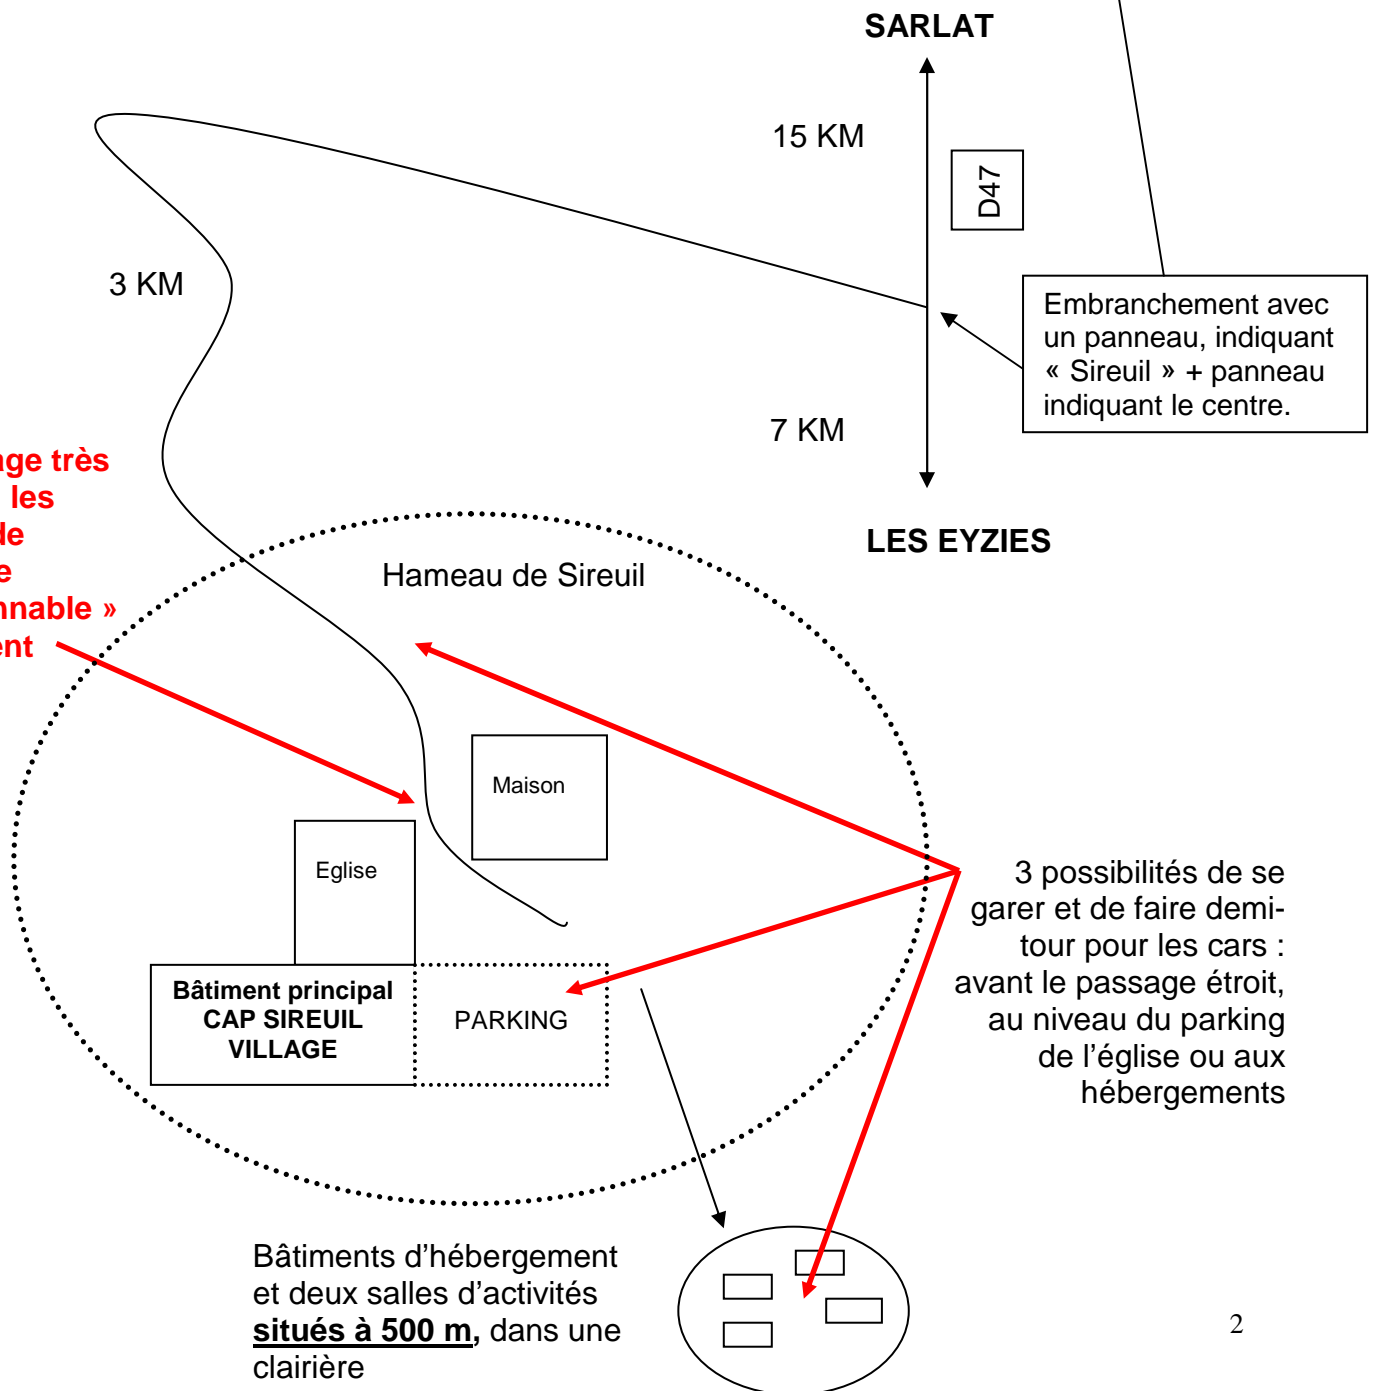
SARLAT

15 KM

D47

3 KM

Embranchement avec un panneau, indiquant « Sireuil » + panneau indiquant le centre.

7 KM

ge très
les
le
e
nnable »
ent

LES EYZIES

Hameau de Sireuil

Maison

Eglise

Bâtiment principal CAP SIREUIL VILLAGE

PARKING

3 possibilités de se garer et de faire demi-tour pour les cars : avant le passage étroit, au niveau du parking de l'église ou aux hébergements

Bâtiments d'hébergement et deux salles d'activités **situés à 500 m,** dans une clairière

2